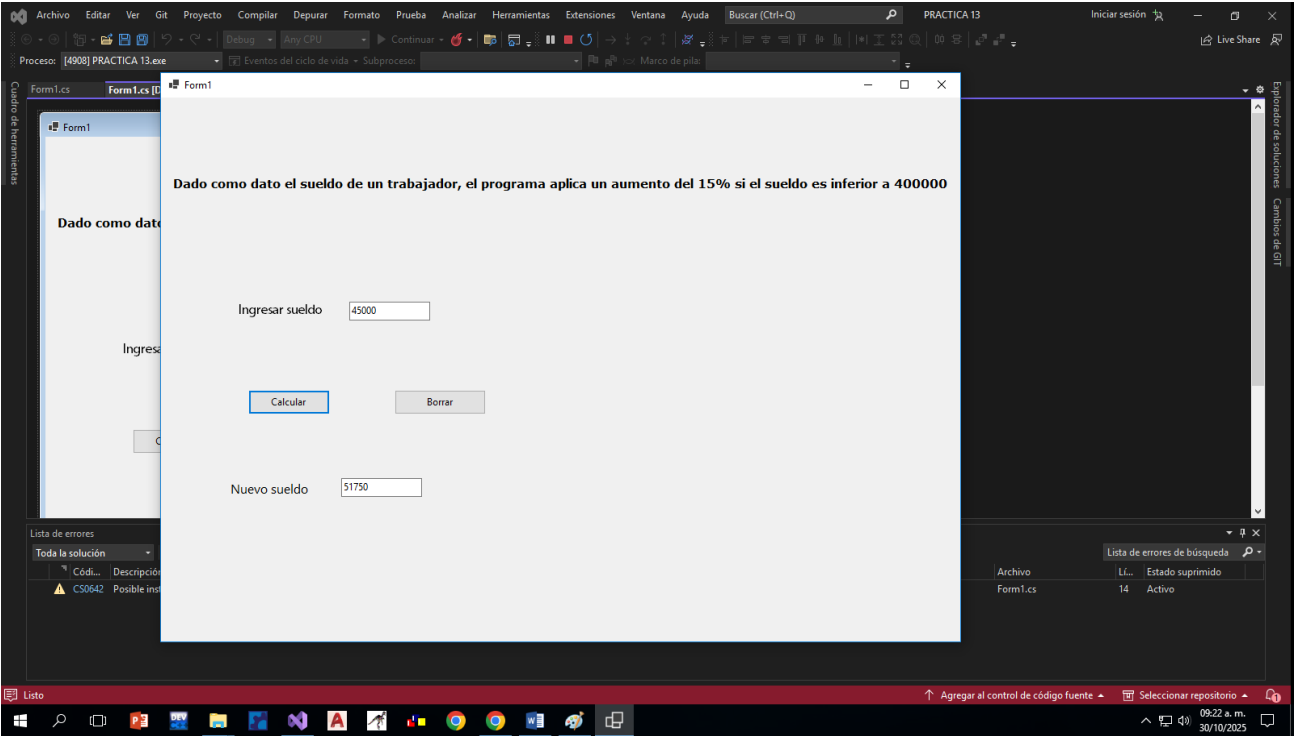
Archivo Editar Ver Git Proyecto Compilar Depurar Formato Prueba Analizar Herramientas Extensiones Ventana Ayuda Buscar (Ctrl+Q) PRACTICA 13 Iniciar sesión

Debug Any CPU Continuar Live Share

Proceso: [4908] PRACTICA 13.exe Eventos del ciclo de vida Subproceso: Marco de pila:

Cuadro de herramientas

Form1.cs Form1.cs [D

Form1

Dado como dat

Ingres

C

Explorador de soluciones Cambios de GIT

Form1

Dado como dato el sueldo de un trabajador, el programa aplica un aumento del 15% si el sueldo es inferior a 400000

Ingresar sueldo 45000

Calcular Borrar

Nuevo sueldo 51750

Lista de errores

Toda la solución

Lista de errores de búsqueda

| | Códi... | Descripció | Archivo | Lí... | Estado suprimido |
|---|---|---|---|---|---|
| ⚠ | CS0642 | Posible inst | Form1.cs | 14 | Activo |

Listo Agregar al control de código fuente Seleccionar repositorio

09:22 a. m. 30/10/2025